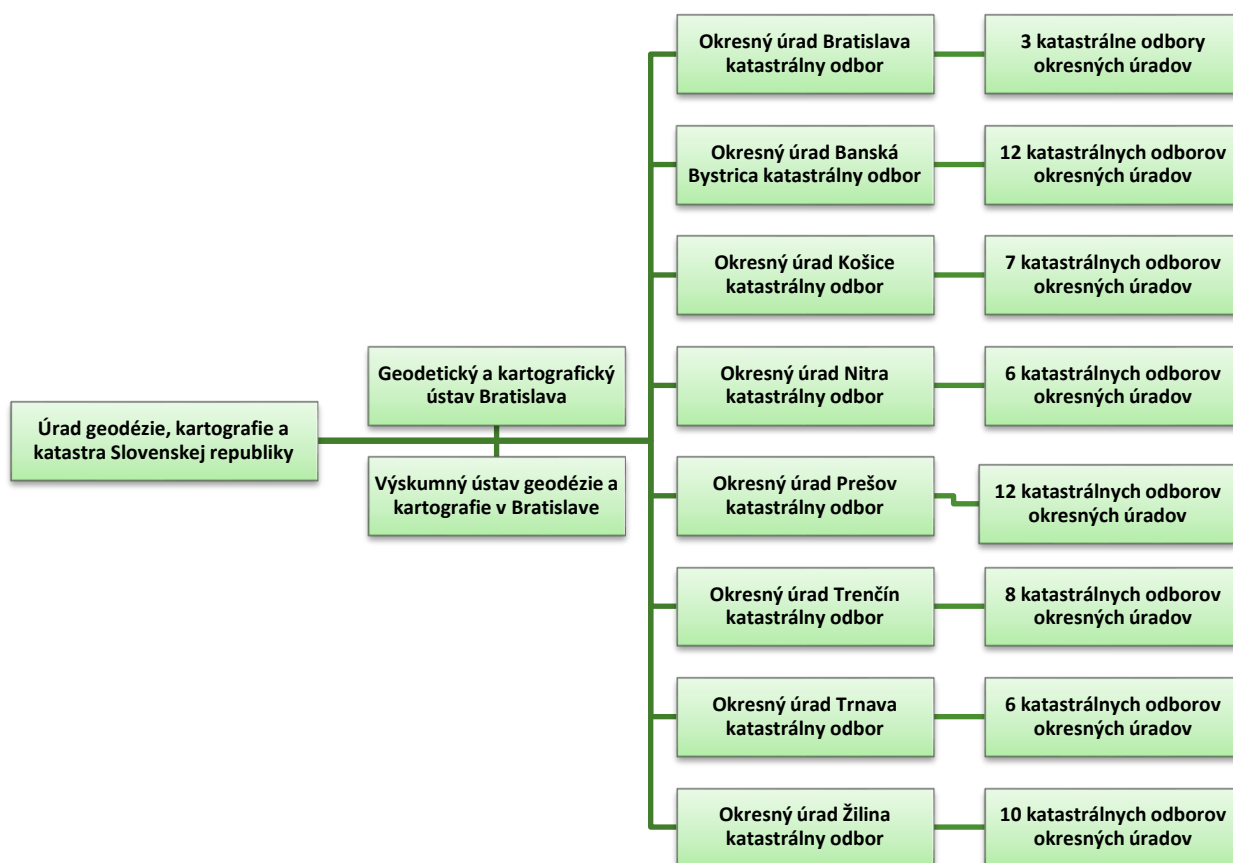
Úrad geodézie, kartografie a katastra Slovenskej republiky

Geodetický a kartografický ústav Bratislava

Výskumný ústav geodézie a kartografie v Bratislave

Okresný úrad Bratislava katastrálny odbor

3 katastrálne odbory okresných úradov

Okresný úrad Banská Bystrica katastrálny odbor

12 katastrálnych odborov okresných úradov

Okresný úrad Košice katastrálny odbor

7 katastrálnych odborov okresných úradov

Okresný úrad Nitra katastrálny odbor

6 katastrálnych odborov okresných úradov

Okresný úrad Prešov katastrálny odbor

12 katastrálnych odborov okresných úradov

Okresný úrad Trenčín katastrálny odbor

8 katastrálnych odborov okresných úradov

Okresný úrad Trnava katastrálny odbor

6 katastrálnych odborov okresných úradov

Okresný úrad Žilina katastrálny odbor

10 katastrálnych odborov okresných úradov